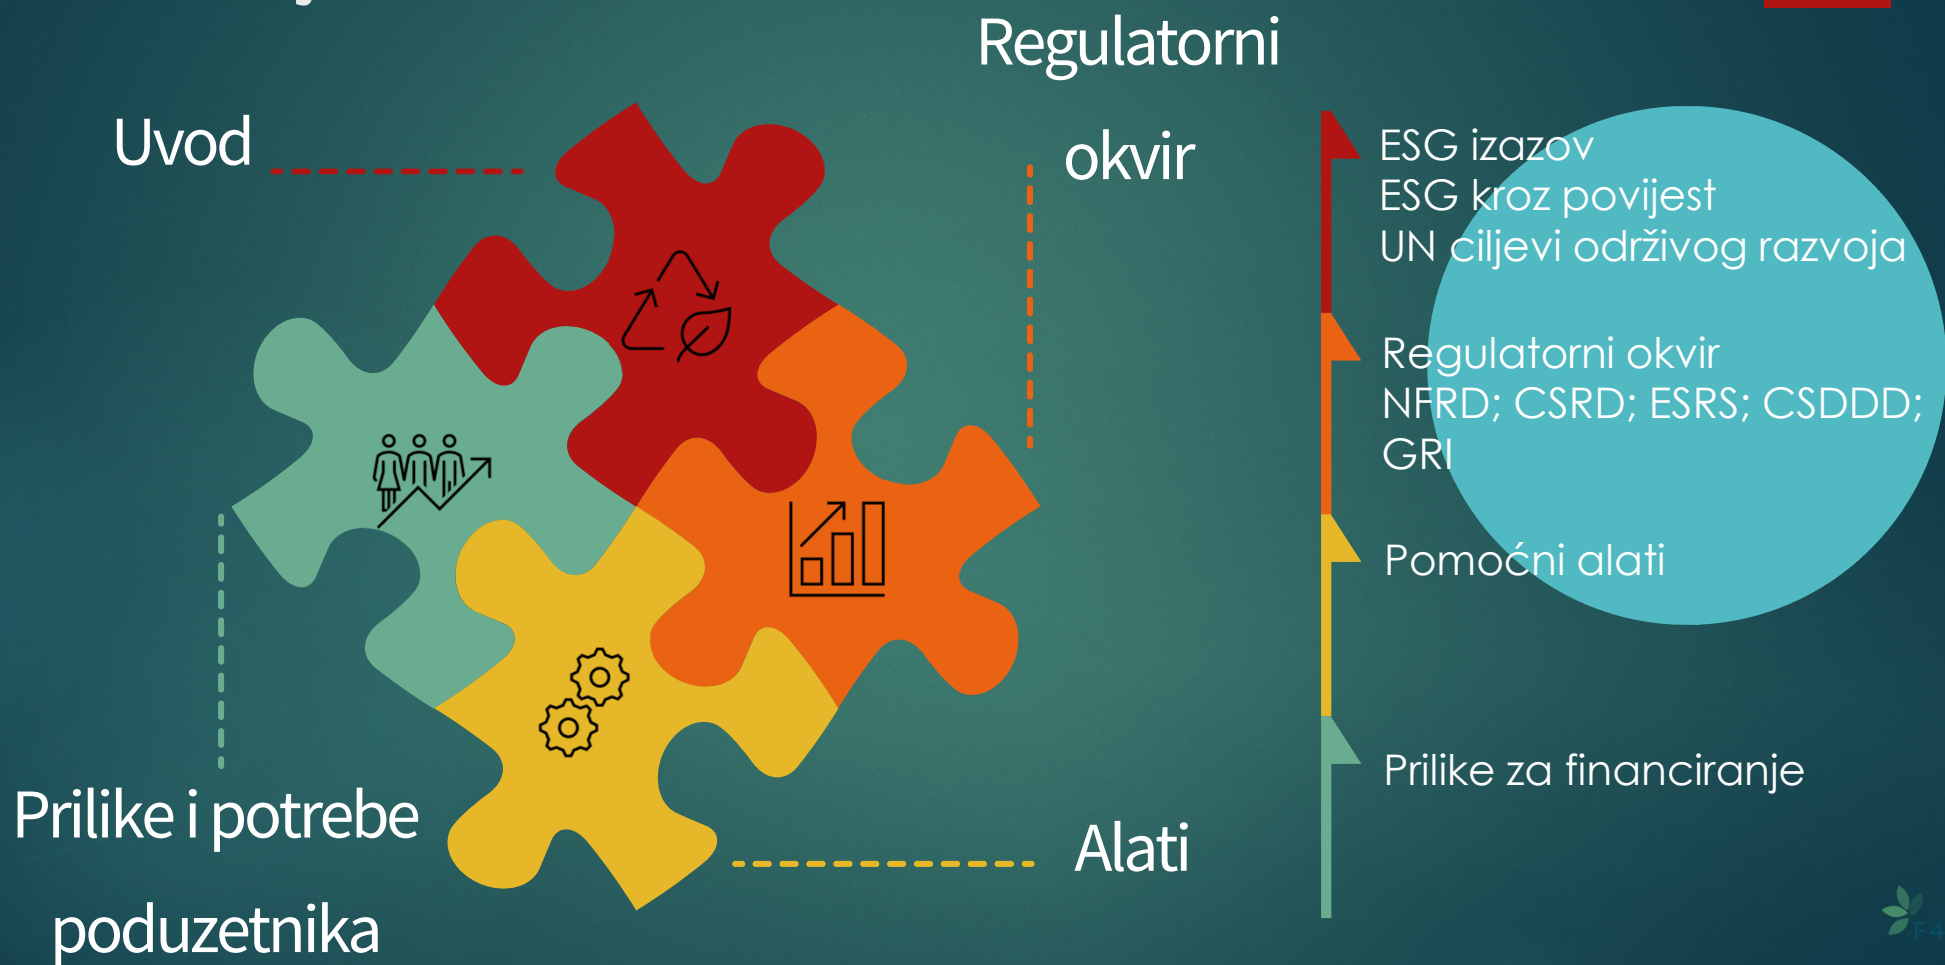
Regulatorni

okvir

Uvod

Prilike i potrebe

poduzetnika

Alati

ESG izazov
ESG kroz povijest
UN ciljevi održivog razvoja

Regulatorni okvir
NFRD; CSRD; ESRS; CSDDD; GRI

Pomoćni alati

Prilike za financiranje